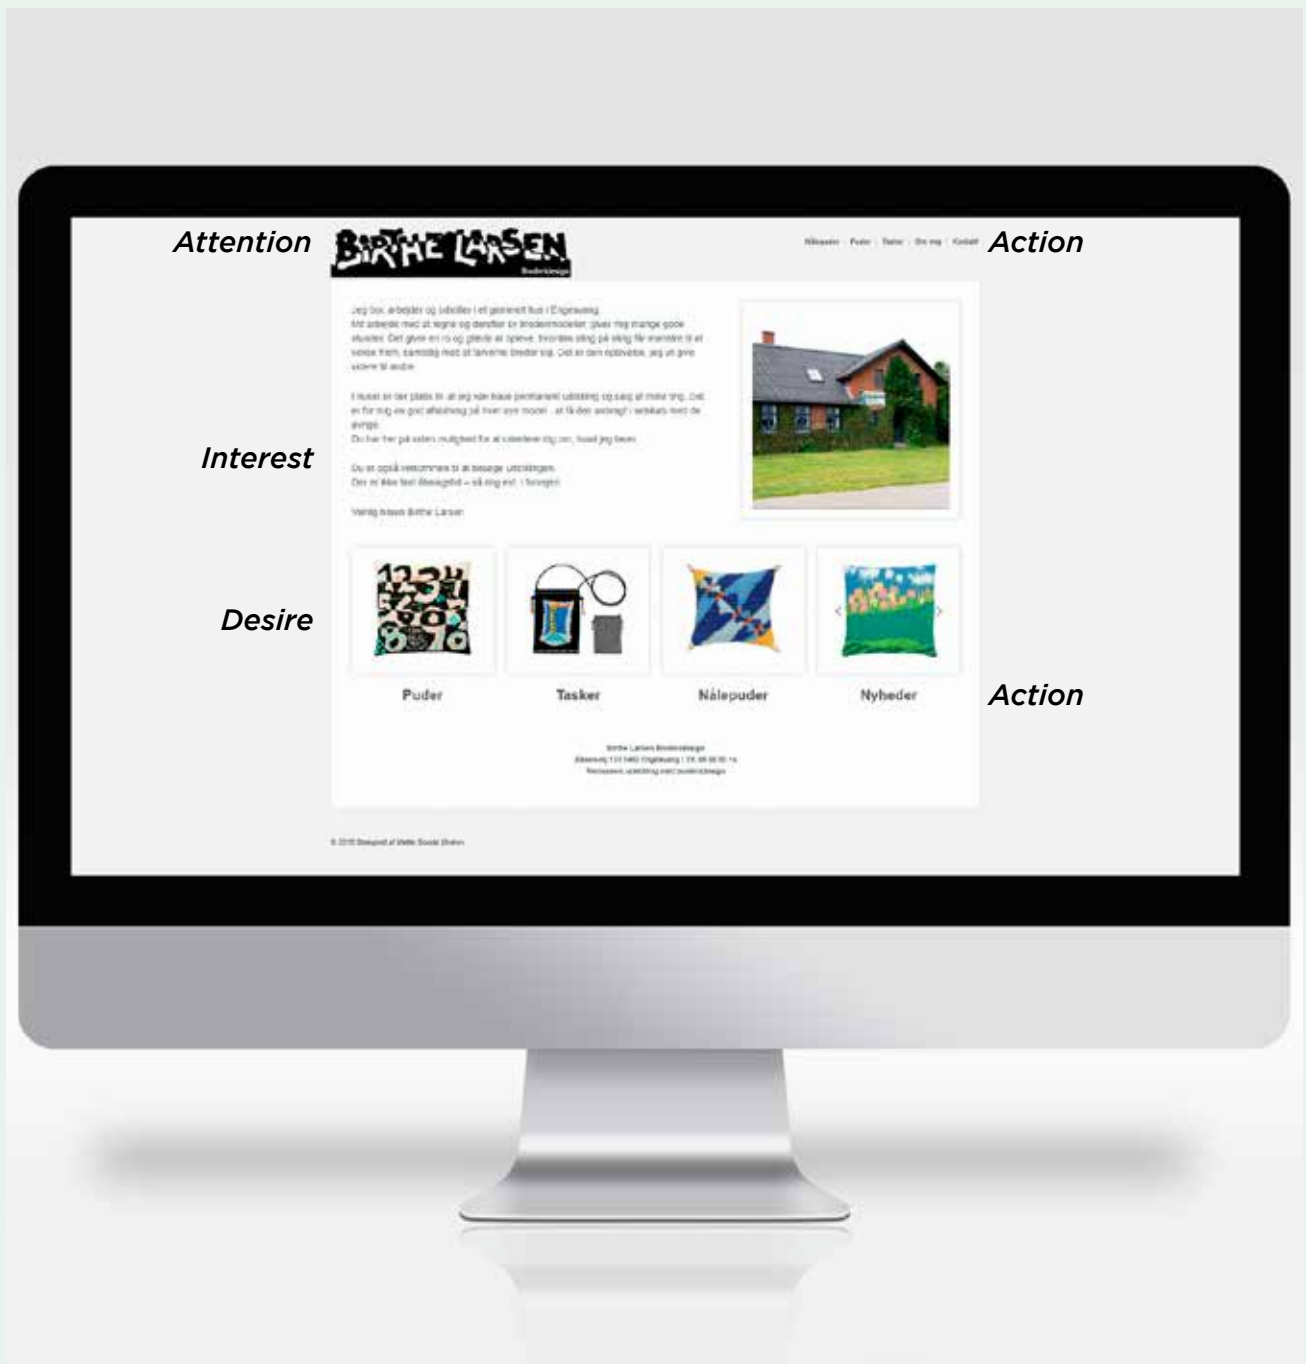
Attention

BIRTHE LARSEN
Broderidesign

Action

Velkommen | Puder | Tasker | Om mig | Kontakt

Jeg bor, arbejder og udstiller i et gammelt hus i Eigeaweg. Mit arbejde med at tegne og derefter sy broderimodeller, giver mig mange gode stunder. Det giver en ro og glæde at opleve, hvordan ting på ting får mønstret til at vokse frem, samtidig med at farverne breder sig. Det er den oplevelse, jeg vil give videre til andre.

I huset er der plads til, at jeg kan have permanent udstilling og salg af mine ting. Det er for mig en god afledning på hver eneste model - at få den anbragt i selskab med de øvrige.
Du har her på siden mulighed for at udvælge dig selv, hvad jeg laver.

Du er også velkommen til at besøge udstillingen.
Der er ikke fast åbningstid – så ring evt. i forvejen.

Venlig hilsen Birthe Larsen

Interest

Desire

Puder

Tasker

Nålepuder

Nyheder

Action

Birthe Larsen Broderidesign
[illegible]
Permanent udstilling med broderidesign

© 2015 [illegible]